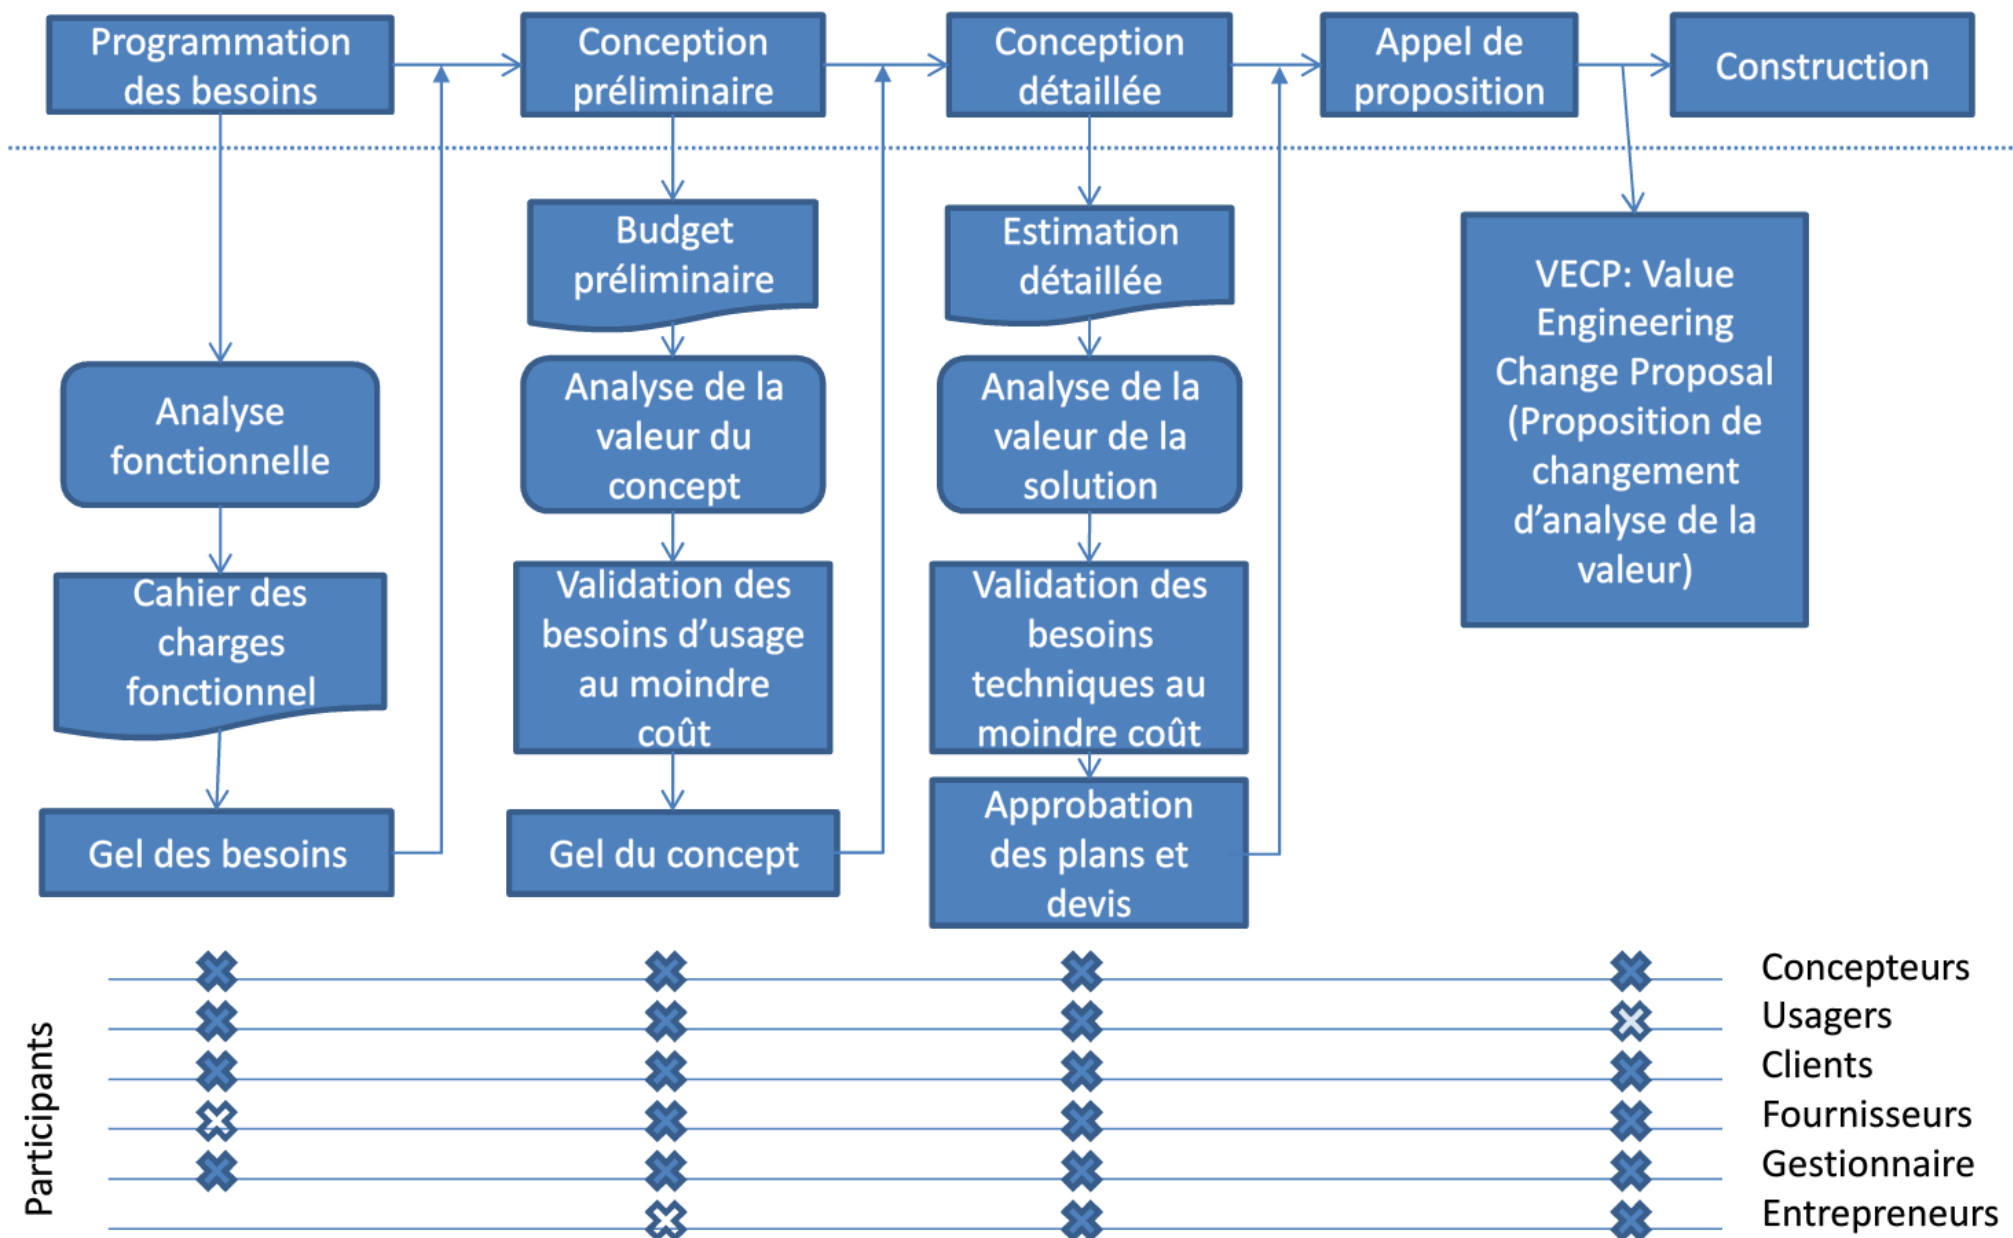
Programmation des besoins

Conception préliminaire

Conception détaillée

Appel de proposition

Construction

Analyse fonctionnelle

Cahier des charges fonctionnel

Gel des besoins

Budget préliminaire

Analyse de la valeur du concept

Validation des besoins d'usage au moindre coût

Gel du concept

Estimation détaillée

Analyse de la valeur de la solution

Validation des besoins techniques au moindre coût

Approbation des plans et devis

VECP: Value Engineering Change Proposal (Proposition de changement d'analyse de la valeur)

Participants

Concepteurs
Usagers
Clients
Fournisseurs
Gestionnaire
Entrepreneurs